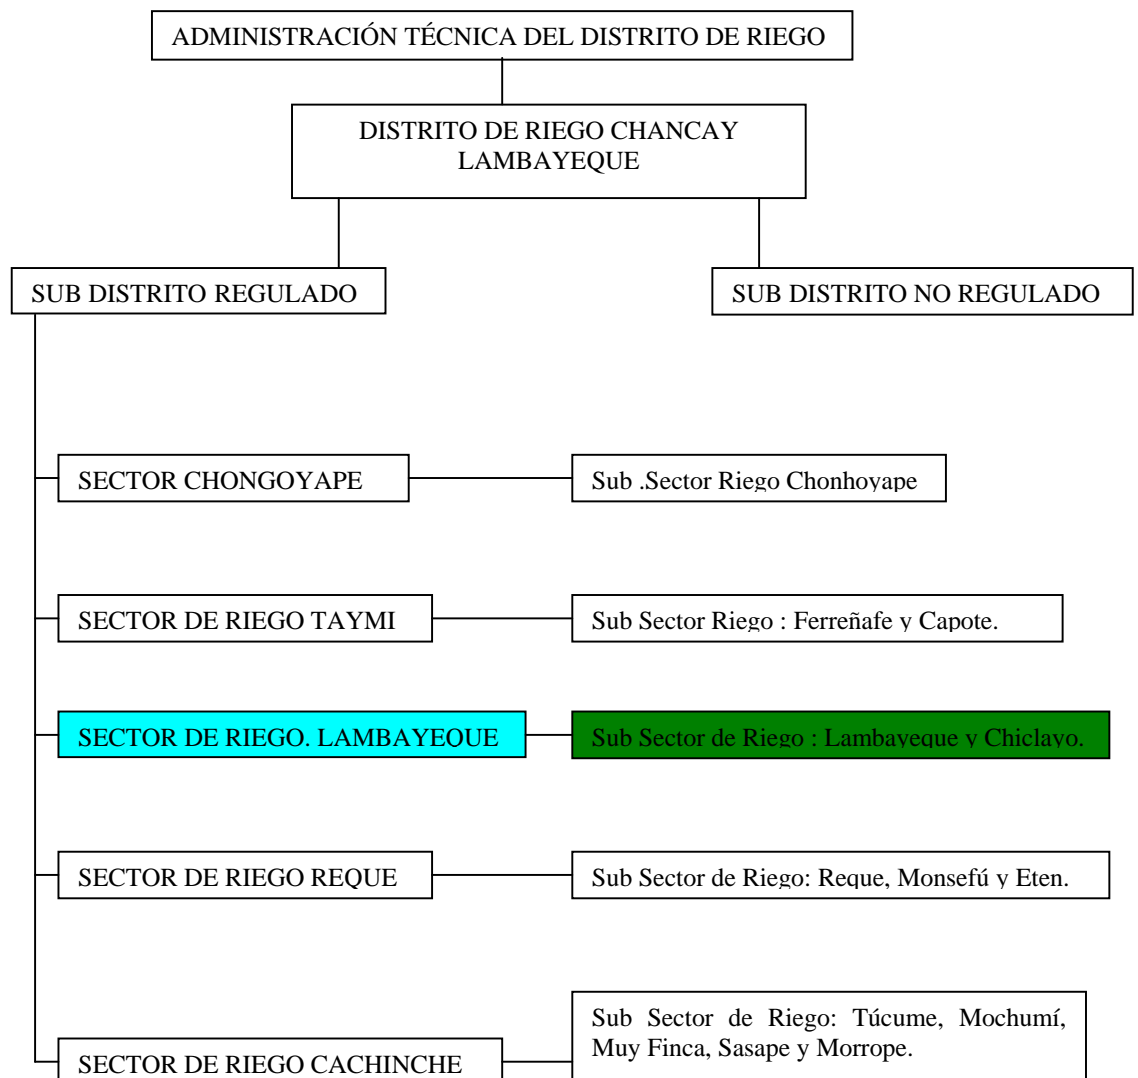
ADMINISTRACIÓN TÉCNICA DEL DISTRITO DE RIEGO

DISTRITO DE RIEGO CHANCAY LAMBAYEQUE

SUB DISTRITO REGULADO

SUB DISTRITO NO REGULADO

SECTOR CHONGOYAPE

Sub .Sector Riego Chonhoyape

SECTOR DE RIEGO TAYMI

Sub Sector Riego : Ferreñafe y Capote.

SECTOR DE RIEGO. LAMBAYEQUE

Sub Sector de Riego : Lambayeque y Chiclayo.

SECTOR DE RIEGO REQUE

Sub Sector de Riego: Reque, Monsefú y Eten.

SECTOR DE RIEGO CACHINCHE

Sub Sector de Riego: Túcume, Mochumí, Muy Finca, Sasape y Morrope.